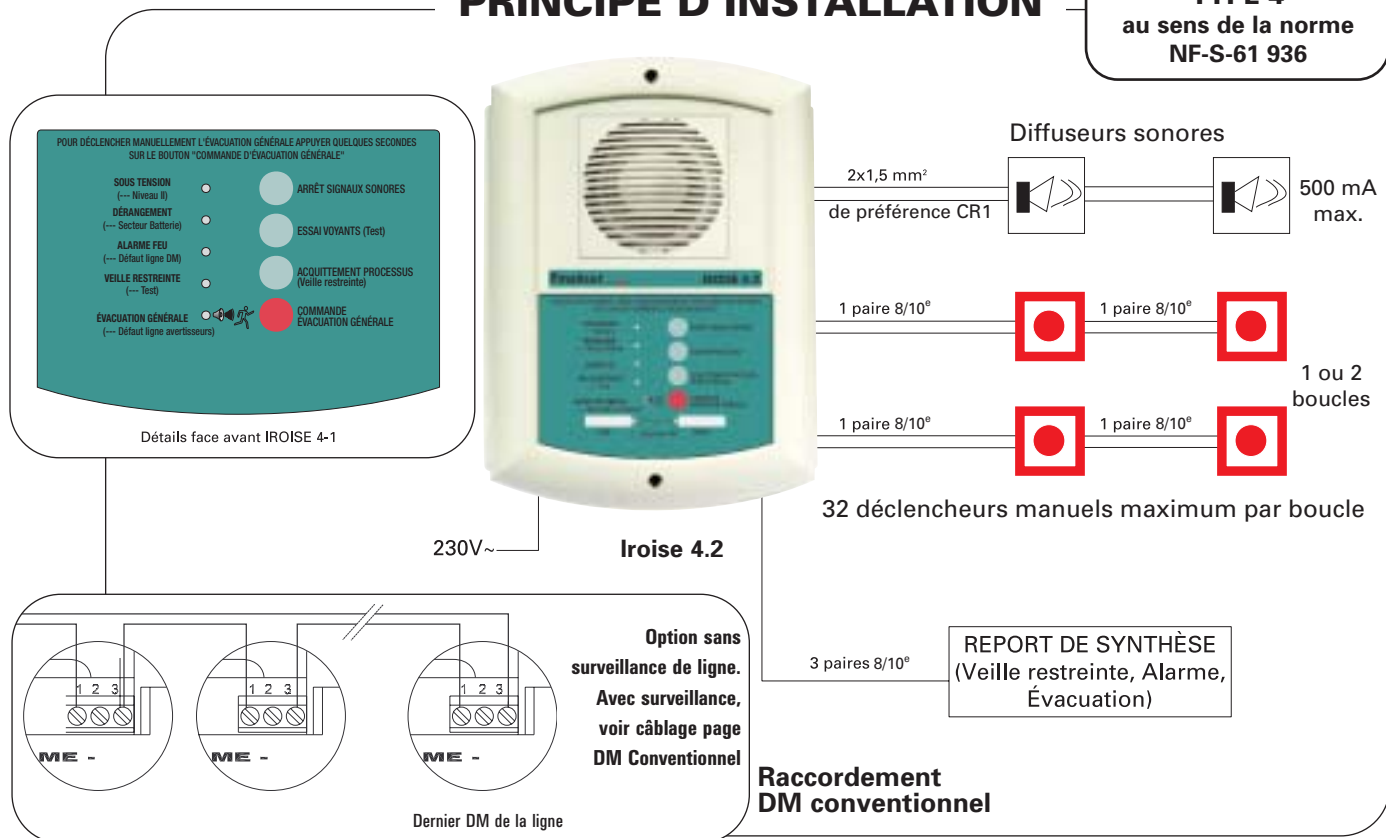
PRINCIPE D'INSTALLATION

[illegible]
au sens de la norme
NF-S-61 936

POUR DÉCLENCHER MANUELLEMENT L'ÉVACUATION GÉNÉRALE APPUYER QUELQUES SECONDES SUR LE BOUTON "COMMANDE D'ÉVACUATION GÉNÉRALE"

SOUS TENSION
(--- Niveau II)

DÉRANGEMENT
(--- Secteur Batterie)

ALARME FEU
(--- Défaut ligne DM)

VEILLE RESTREINTE
(--- Test)

ÉVACUATION GÉNÉRALE
(--- Défaut ligne avertisseurs)

ARRÊT SIGNAUX SONORES

ESSAI VOYANTS (Test)

ACQUITTEMENT PROCESSUS
(Veille restreinte)

COMMANDE
ÉVACUATION GÉNÉRALE

Détails face avant IROISE 4-1

Diffuseurs sonores

2x1,5 mm²

de préférence CR1

500 mA max.

1 paire 8/10$^e$

1 paire 8/10$^e$

1 paire 8/10$^e$

1 paire 8/10$^e$

1 ou 2 boucles

32 déclencheurs manuels maximum par boucle

230V~

Iroise 4.2

3 paires 8/10$^e$

REPORT DE SYNTHÈSE
(Veille restreinte, Alarme, Évacuation)

1 2 3

1 2 3

1 2 3

ME -

ME -

ME -

Option sans surveillance de ligne. Avec surveillance, voir câblage page DM Conventionnel

Raccordement
DM conventionnel

Dernier DM de la ligne